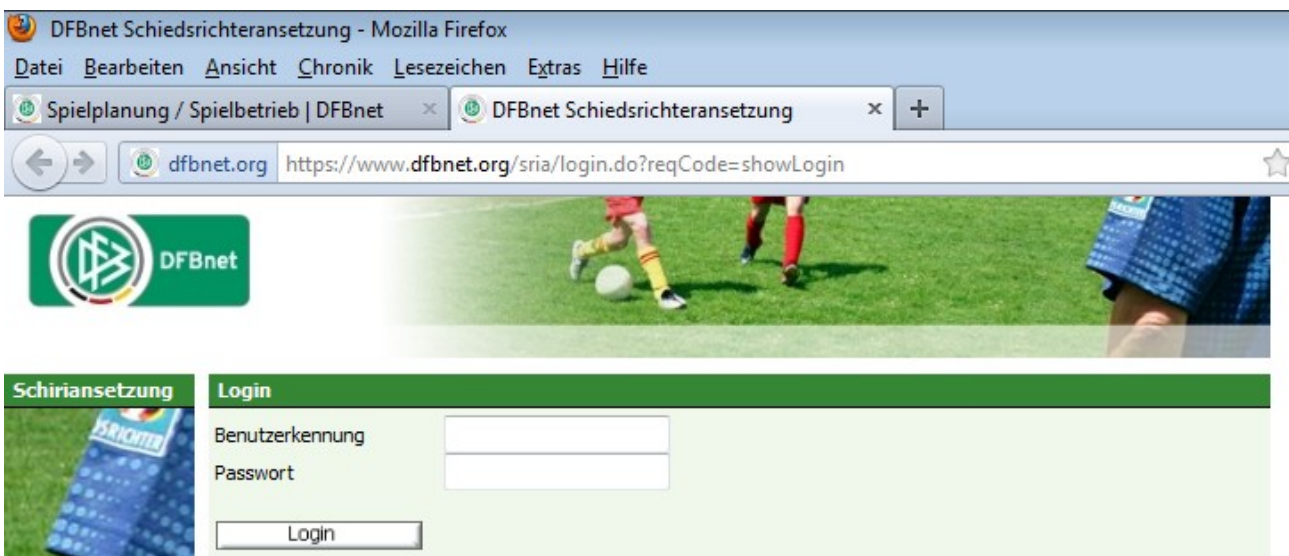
DFBnet Schiedsrichteransetzung - Mozilla Firefox

Datei Bearbeiten Ansicht Chronik Lesezeichen Extras Hilfe

Spielplanung / Spielbetrieb | DFBnet ×
DFBnet Schiedsrichteransetzung ×
+

dfbnet.org https://www.dfbnet.org/sria/login.do?reqCode=showLogin

DFBnet

Schiriansetzung

SRICHTER

Login

Benutzerkennung

Passwort

Login